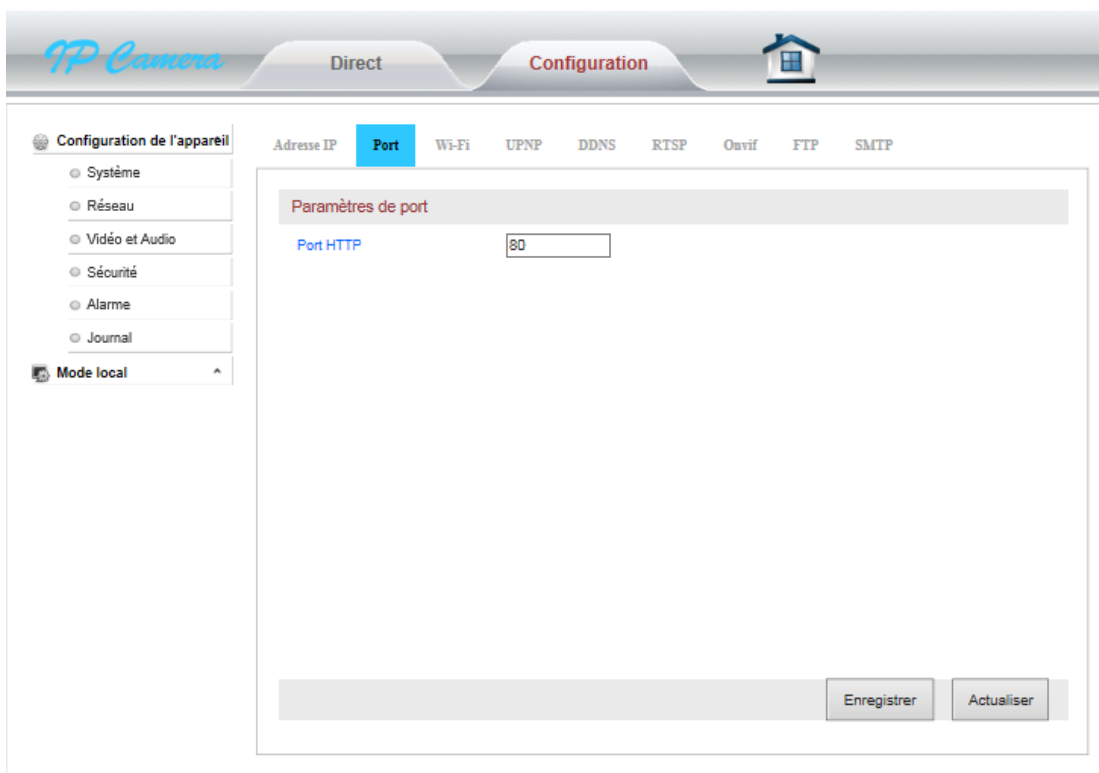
IP Camera
Direct
Configuration

Configuration de l'appareil
Système
Réseau
Vidéo et Audio
Sécurité
Alarme
Journal
Mode local

Adresse IP
Port
Wi-Fi
UPNP
DDNS
RTSP
Onvif
FTP
SMTP

Paramètres de port
Port HTTP
80

Enregistrer
Actualiser